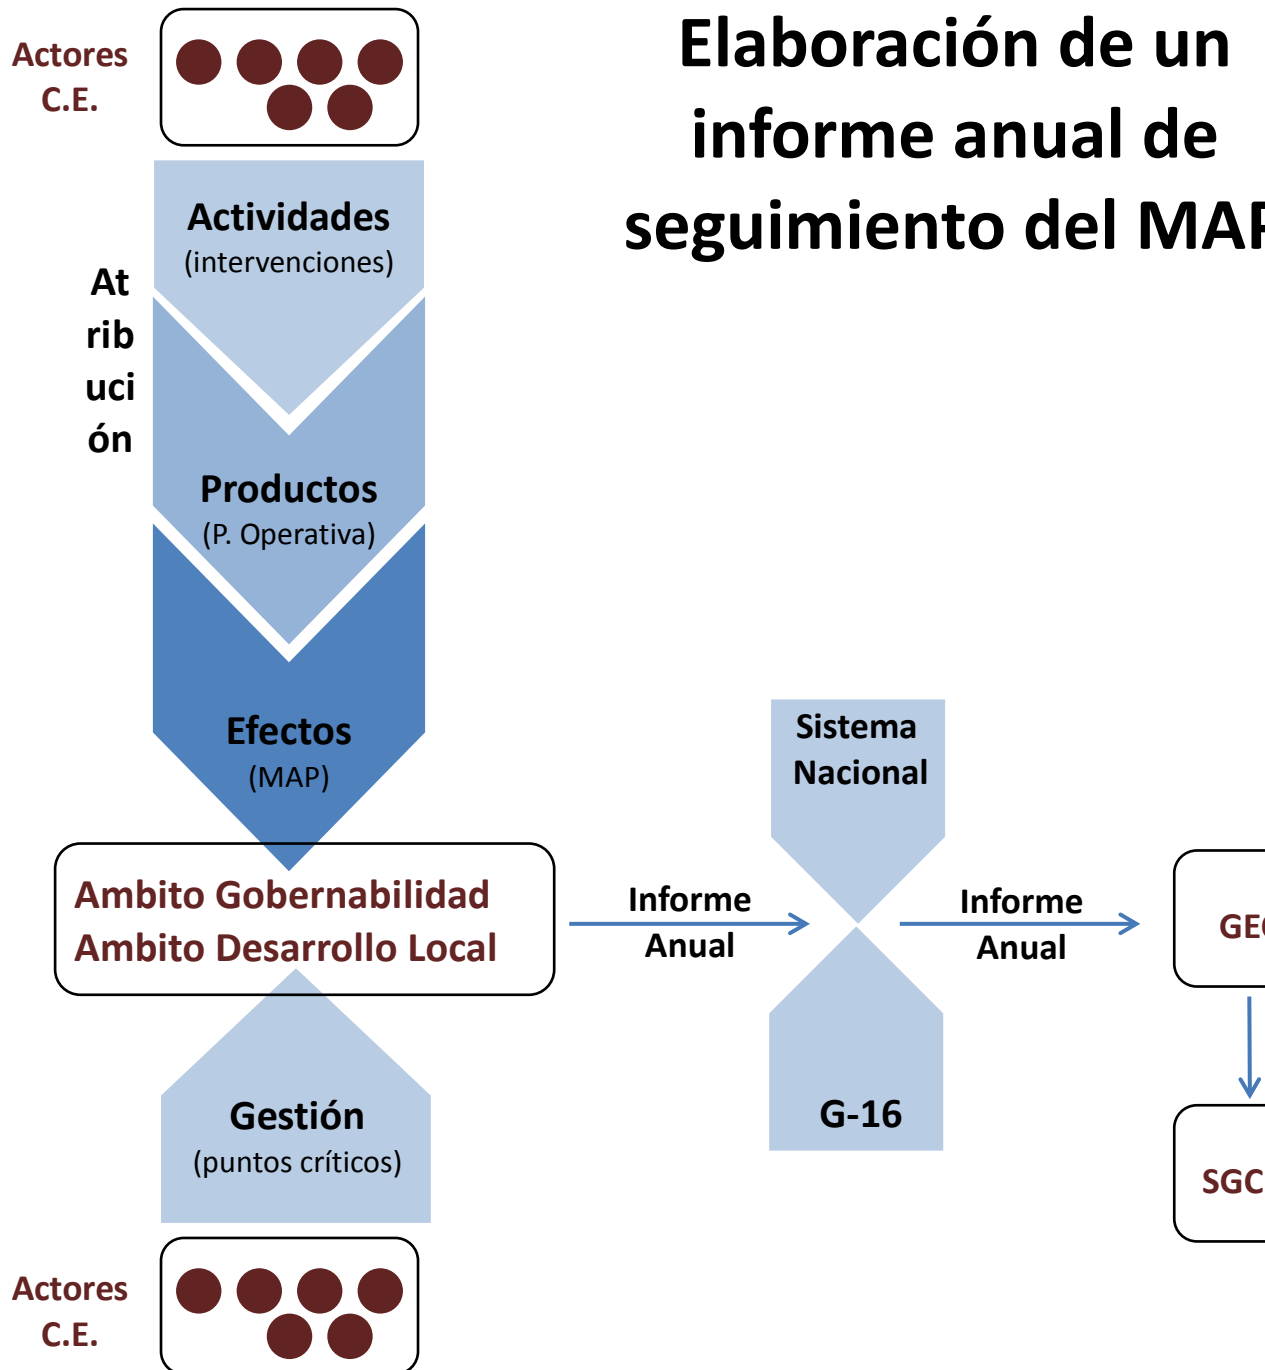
Elaboración de un informe anual de seguimiento del MA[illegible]

Actores C.E.

Actividades
(intervenciones)

At
rib
uci
ón

Productos
(P. Operativa)

Efectos
(MAP)

Ambito Gobernabilidad
Ambito Desarrollo Local

Informe Anual

Sistema Nacional

G-16

Informe Anual

GE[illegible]

SGC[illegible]

Gestión
(puntos críticos)

Actores C.E.